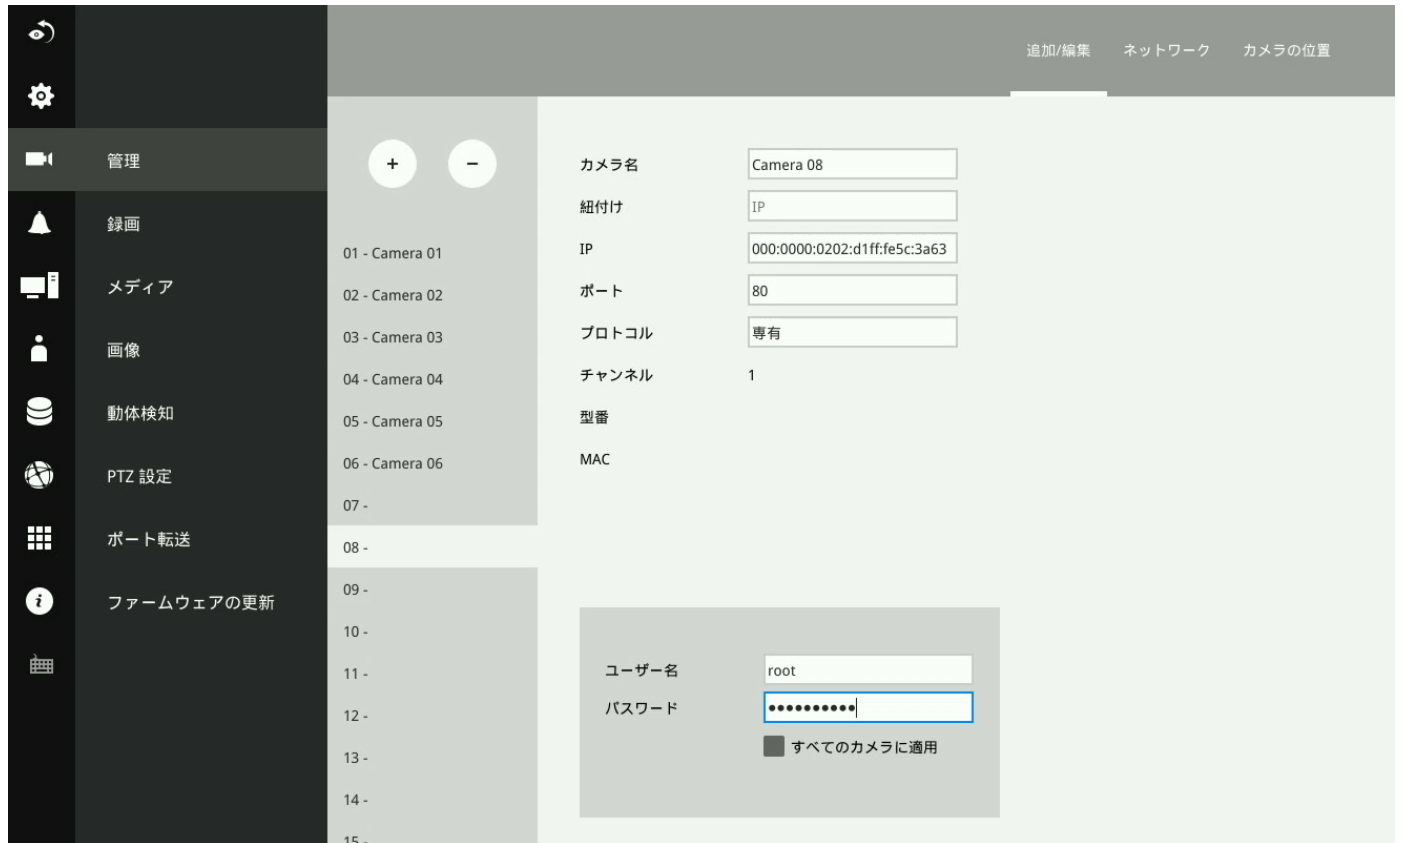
追加/編集 ネットワーク カメラの位置

管理
録画
メディア
画像
動体検知
PTZ 設定
ポート転送
ファームウェアの更新

+ −

01 - Camera 01
02 - Camera 02
03 - Camera 03
04 - Camera 04
05 - Camera 05
06 - Camera 06
07 -
08 -
09 -
10 -
11 -
12 -
13 -
14 -
15 -

カメラ名 Camera 08
紐付け IP
IP 000:0000:0202:d1ff:fe5c:3a63
ポート 80
プロトコル 専有
チャンネル 1
型番
MAC

ユーザー名 root
パスワード ••••••••••
すべてのカメラに適用